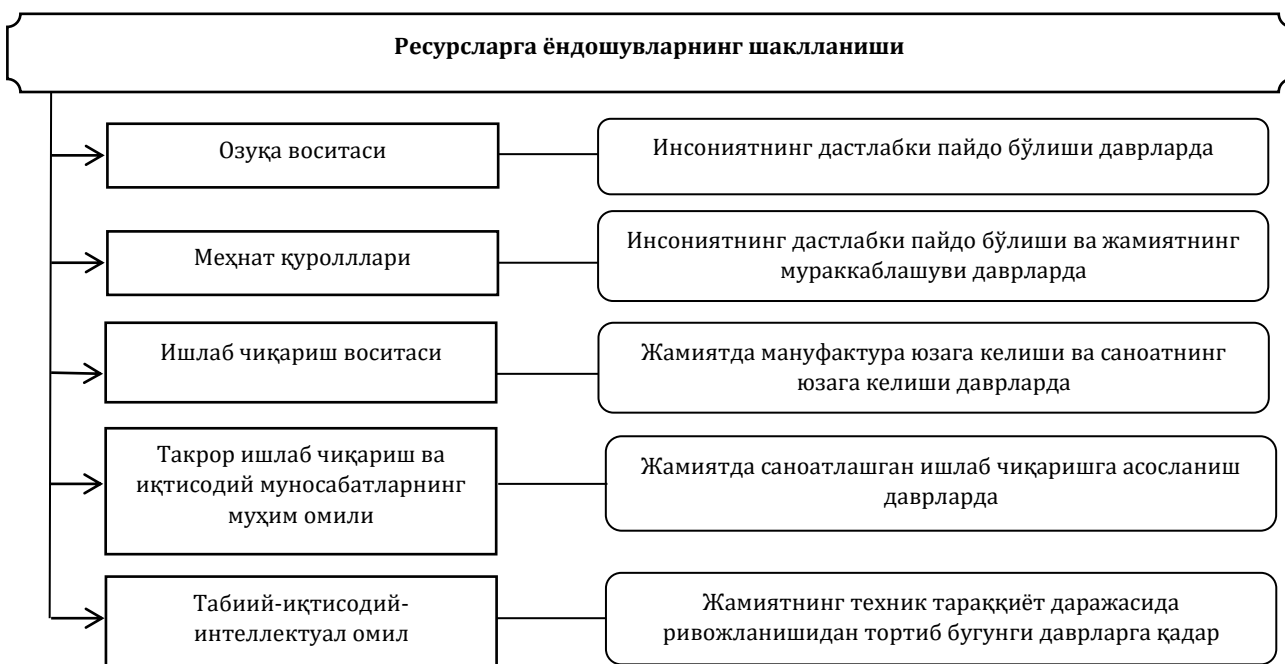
Ресурсларга ёндошувларнинг шаклланиши

Озуқа воситаси

Инсониятнинг дастлабки пайдо бўлиши даврларда

Меҳнат қуролллари

Инсониятнинг дастлабки пайдо бўлиши ва жамиятнинг мураккаблашуви даврларда

Ишлаб чиқариш воситаси

Жамиятда мануфактура юзага келиши ва саноатнинг юзага келиши даврларда

Такрор ишлаб чиқариш ва иқтисодий муносабатларнинг муҳим омили

Жамиятда саноатлашган ишлаб чиқаришга асосланиш даврларда

Табиий-иқтисодий-интеллектуал омил

Жамиятнинг техник тараққиёт даражасида ривожланишидан тортиб бугунги даврларга қадар